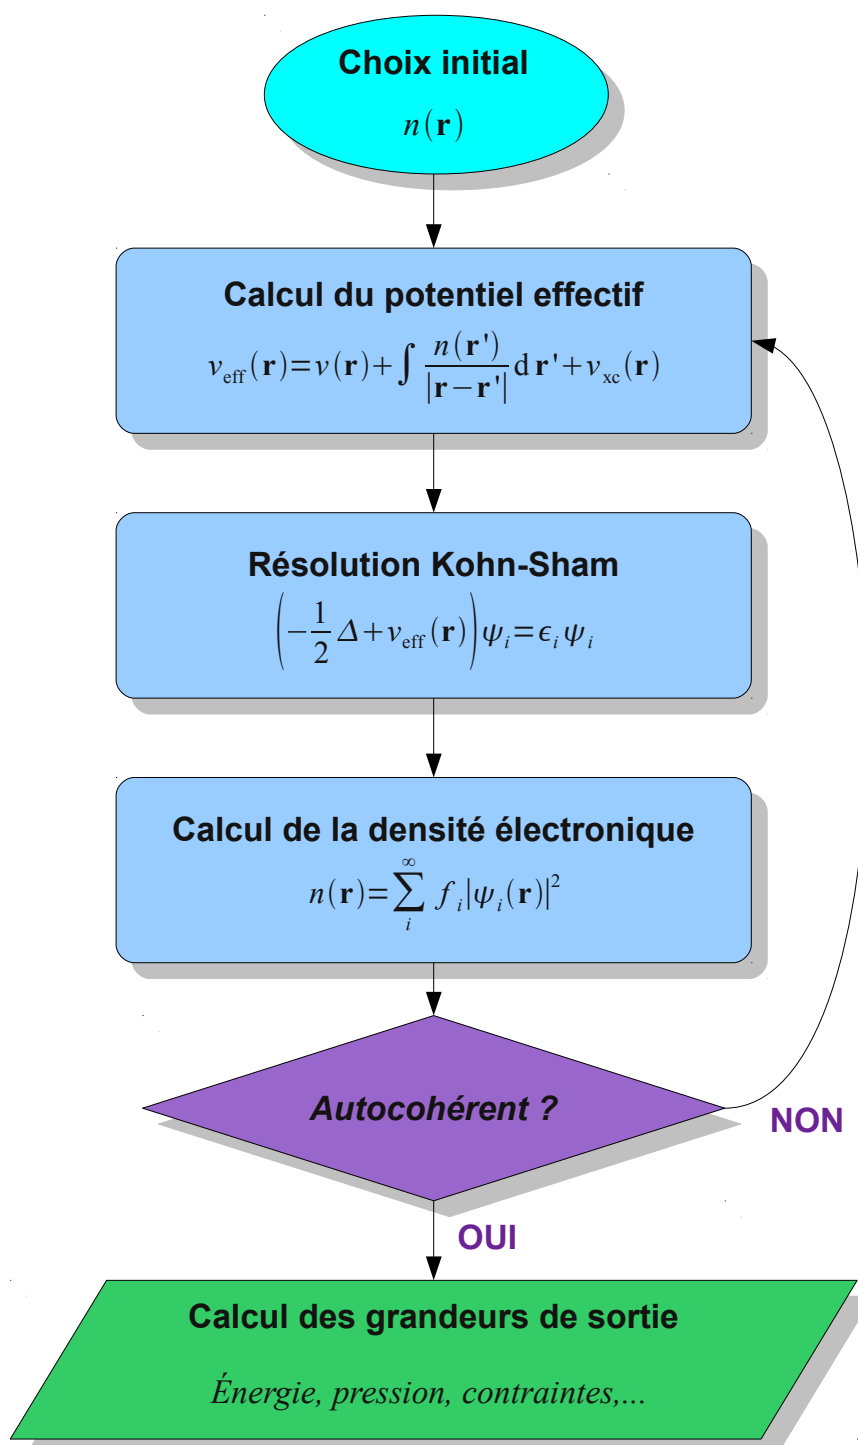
Choix initial

$n(\mathbf{r})$

Calcul du potentiel effectif

$v_{\text{eff}}(\mathbf{r})=v(\mathbf{r})+\int \frac{n(\mathbf{r}')}{|\mathbf{r}-\mathbf{r}'|}\mathrm{d}\mathbf{r}'+v_{\text{xc}}(\mathbf{r})$

Résolution Kohn-Sham

$\left(-\frac{1}{2}\Delta+v_{\text{eff}}(\mathbf{r})\right)\psi_i=\epsilon_i\psi_i$

Calcul de la densité électronique

$n(\mathbf{r})=\sum_i^{\infty} f_i|\psi_i(\mathbf{r})|^2$

Autocohérent ?

NON

OUI

Calcul des grandeurs de sortie

Énergie, pression, contraintes,...